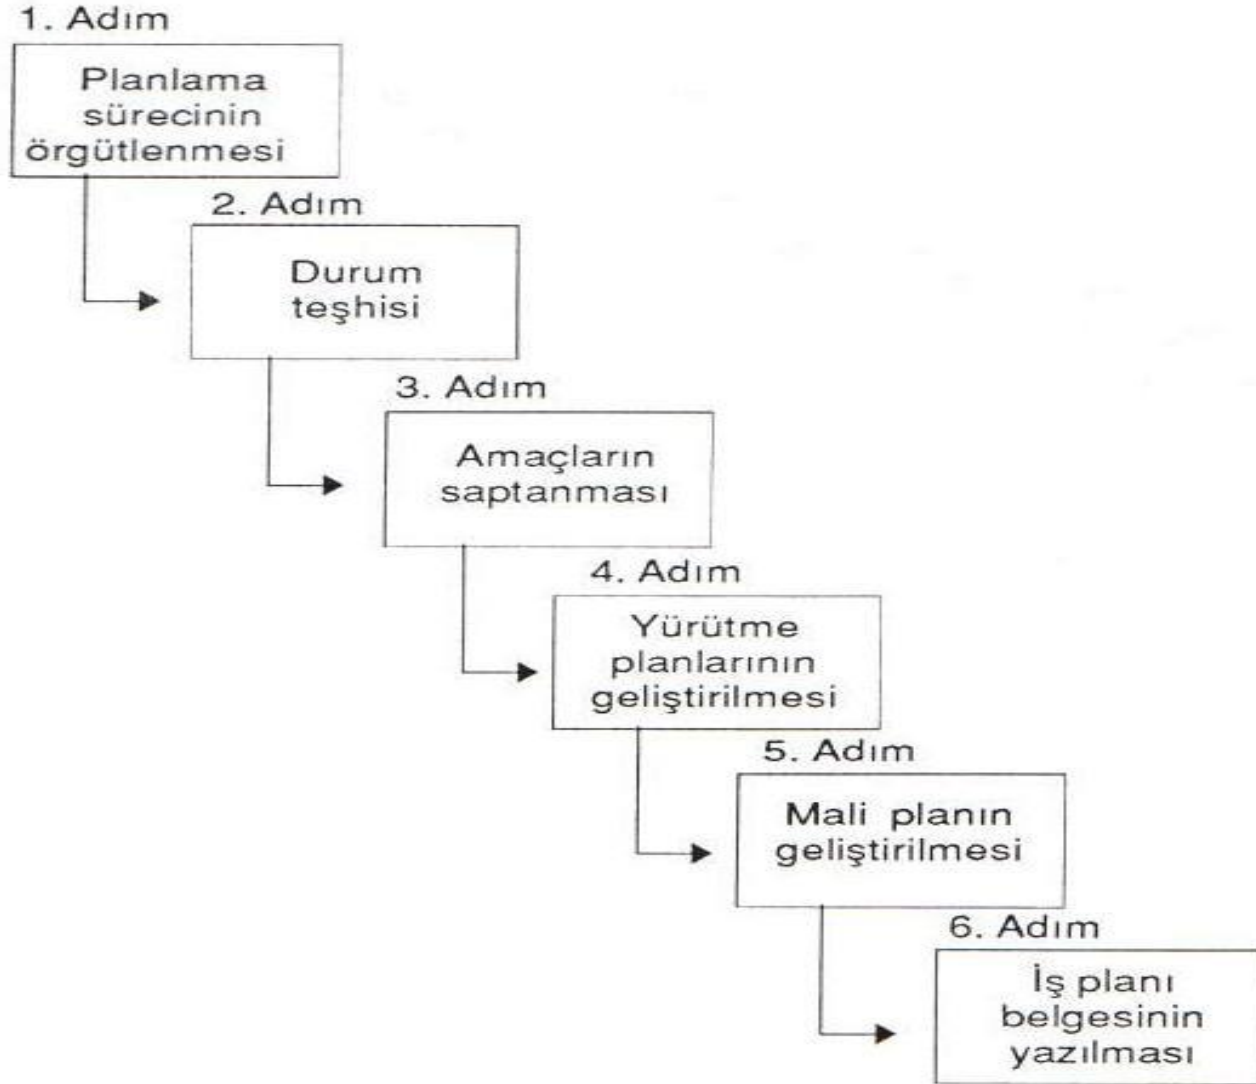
1. Adım

Planlama sürecinin örgütlenmesi

2. Adım

Durum teşhisi

3. Adım

Amaçların saptanması

4. Adım

Yürütme planlarının geliştirilmesi

5. Adım

Mali planın geliştirilmesi

6. Adım

İş planı belgesinin yazılması